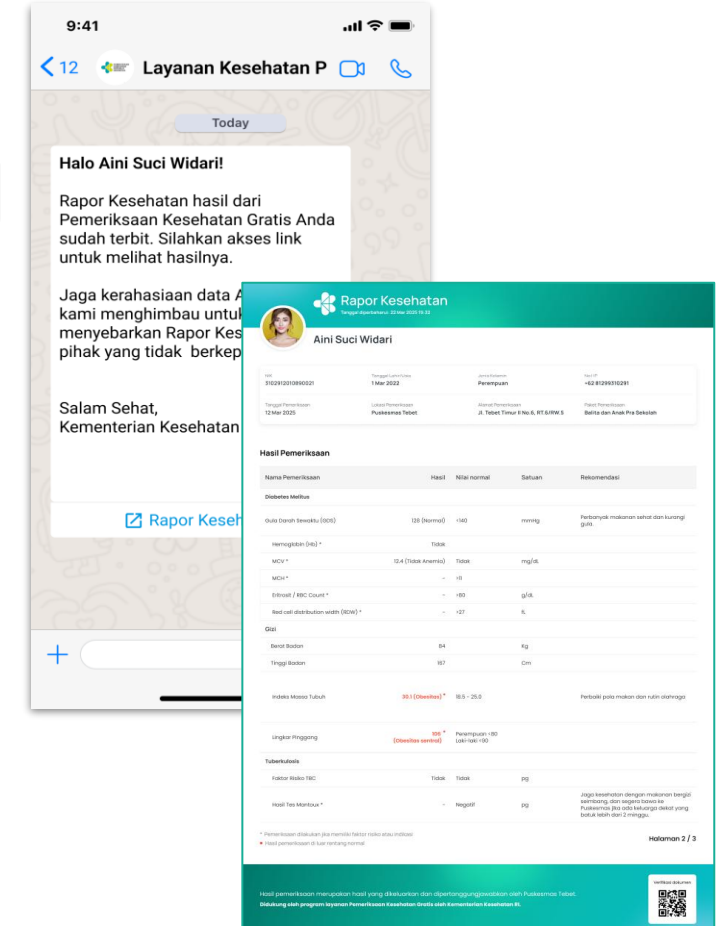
9:41

12 Layanan Kesehatan P

Today

Halo Aini Suci Widari!

Rapor Kesehatan hasil dari Pemeriksaan Kesehatan Gratis Anda sudah terbit. Silahkan akses link untuk melihat hasilnya.

Jaga kerahasiaan data A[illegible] kami menghimbau untuk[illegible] menyebarkan Rapor Kes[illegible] pihak yang tidak berkep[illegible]

Salam Sehat,
Kementerian Kesehatan

Rapor Kese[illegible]

Rapor Kesehatan
Tanggal diperbaharui: 23 Mar 2025 15:33

Aini Suci Widari

| NIK | Tanggal Lahir/Usia | Jenis Kelamin | No HP |
|---|---|---|---|
| 3102912010890021 | 1 Mar 2022 | Perempuan | +62 81299310291 |
| Tanggal Pemeriksaan | Lokasi Pemeriksaan | Alamat Pemeriksaan | Paket Pemeriksaan |
| 12 Mar 2025 | Puskesmas Tebet | Jl. Tebet Timur II No.6, RT.6/RW.5 | Balita dan Anak Pra Sekolah |

Hasil Pemeriksaan

| Nama Pemeriksaan | Hasil | Nilai normal | Satuan | Rekomendasi |
|---|---|---|---|---|
| Diabetes Melitus | | | | |
| Gula Darah Sewaktu (GDS) | 120 (Normal) | <140 | mmHg | Perbanyak makanan sehat dan kurangi gula. |
| Hemoglobin (Hb) * | Tidak | | | |
| MCV * | 12.4 (Tidak Anemia) | Tidak | mg/dL | |
| MCH * | - | <11 | | |
| Eritrosit / RBC Count * | - | >80 | g/dL | |
| Red cell distribution width (RDW) * | - | >27 | fL | |
| Gizi | | | | |
| Berat Badan | 84 | | Kg | |
| Tinggi Badan | 167 | | Cm | |
| Indeks Massa Tubuh | 30.1 (Obesitas) * | 18.5 - 25.0 | | Perbaiki pola makan dan rutin olahraga |
| Lingkar Pinggang | 100 * (Obesitas sentral) | Perempuan <80 Laki-laki <90 | | |
| Tuberkulosis | | | | |
| Faktor Risiko TBC | Tidak | Tidak | pg | |
| Hasil Tes Mantoux * | - | Negatif | pg | Jaga kesehatan dengan makanan bergizi seimbang, dan segera bawa ke Puskesmas jika ada keluarga dekat yang batuk lebih dari 2 minggu. |

* Pemeriksaan dilakukan jika memiliki faktor risiko atau indikasi
● Hasil pemeriksaan di luar rentang normal

Halaman 2 / 3

Hasil pemeriksaan merupakan hasil yang dikeluarkan dan dipertanggungjawabkan oleh Puskesmas Tebet.
Didukung oleh program layanan Pemeriksaan Kesehatan Gratis oleh Kementerian Kesehatan RI.

Verifikasi dokumen